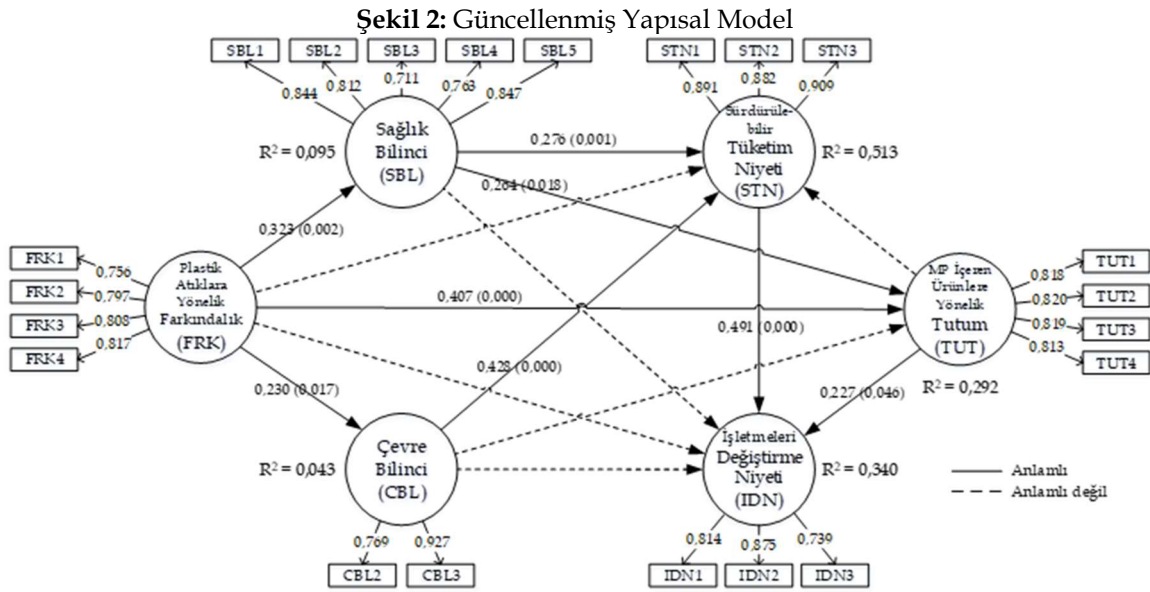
**Şekil 2:** Güncellenmiş Yapısal Model

SBL1 SBL2 SBL3 SBL4 SBL5

0,844 0,812 0,711 0,763 0,847

STN1 STN2 STN3

0,891 0,882 0,909

Sağlık Bilinci (SBL)

$R^2 = 0,095$

0,276 (0,001)

Sürdürülebilir Tüketim Niyeti (STN)

$R^2 = 0,513$

0,264 (0,018)

0,323 (0,002)

FRK1 FRK2 FRK3 FRK4

0,756 0,797 0,808 0,817

Plastik Atıklara Yönelik Farkındalık (FRK)

0,407 (0,000)

MP İçeren Ürünlere Yönelik Tutum (TUT)

0,818 0,820 0,819 0,813

TUT1 TUT2 TUT3 TUT4

0,491 (0,000)

0,428 (0,000)

0,230 (0,017)

0,227 (0,046)

$R^2 = 0,292$

Çevre Bilinci (CBL)

$R^2 = 0,043$

İşletmeleri Değiştirme Niyeti (IDN)

$R^2 = 0,340$

Anlamlı

Anlamlı değil

0,769 0,927

CBL2 CBL3

0,814 0,875 0,739

IDN1 IDN2 IDN3